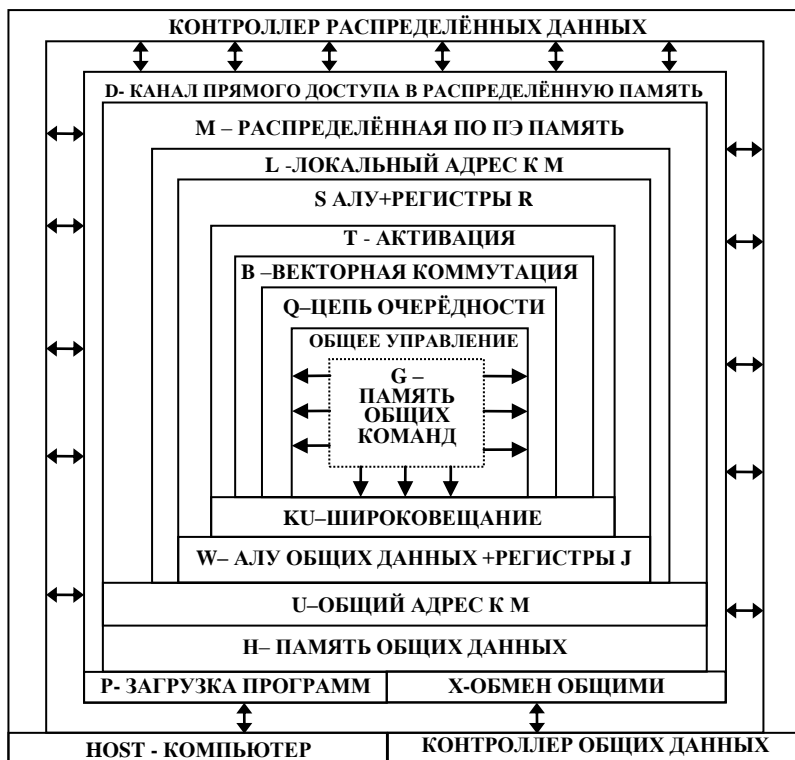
КОНТРОЛЛЕР РАСПРЕДЕЛЁННЫХ ДАННЫХ

D- КАНАЛ ПРЯМОГО ДОСТУПА В РАСПРЕДЕЛЁННУЮ ПАМЯТЬ

M – РАСПРЕДЕЛЁННАЯ ПО ПЭ ПАМЯТЬ

L -ЛОКАЛЬНЫЙ АДРЕС К М

S АЛУ+РЕГИСТРЫ R

T - АКТИВАЦИЯ

B –ВЕКТОРНАЯ КОММУТАЦИЯ

Q–ЦЕПЬ ОЧЕРЁДНОСТИ

ОБЩЕЕ УПРАВЛЕНИЕ

G – ПАМЯТЬ ОБЩИХ КОМАНД

KU–ШИРОКОВЕЩАНИЕ

W– АЛУ ОБЩИХ ДАННЫХ +РЕГИСТРЫ J

U–ОБЩИЙ АДРЕС К М

H– ПАМЯТЬ ОБЩИХ ДАННЫХ

P- ЗАГРУЗКА ПРОГРАММ

X-ОБМЕН ОБЩИМИ

HOST - КОМПЬЮТЕР

КОНТРОЛЛЕР ОБЩИХ ДАННЫХ